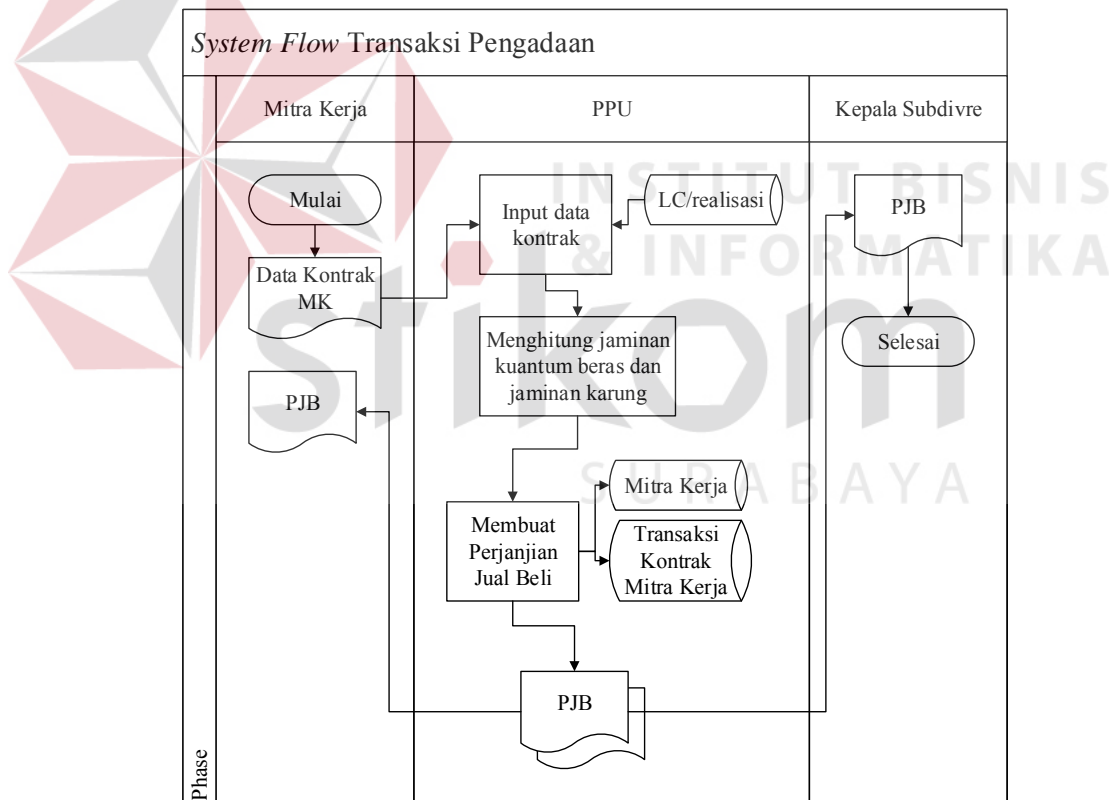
*System Flow* Transaksi Pengadaan

Mitra Kerja

PPU

Kepala Subdivre

Mulai

Data Kontrak MK

PJB

Input data kontrak

LC/realisasi

Menghitung jaminan kuantum beras dan jaminan karung

Membuat Perjanjian Jual Beli

Mitra Kerja

Transaksi Kontrak Mitra Kerja

PJB

PJB

Selesai

Phase

INSTITUT BISNIS & INFORMATIKA

stikom

SURABAYA